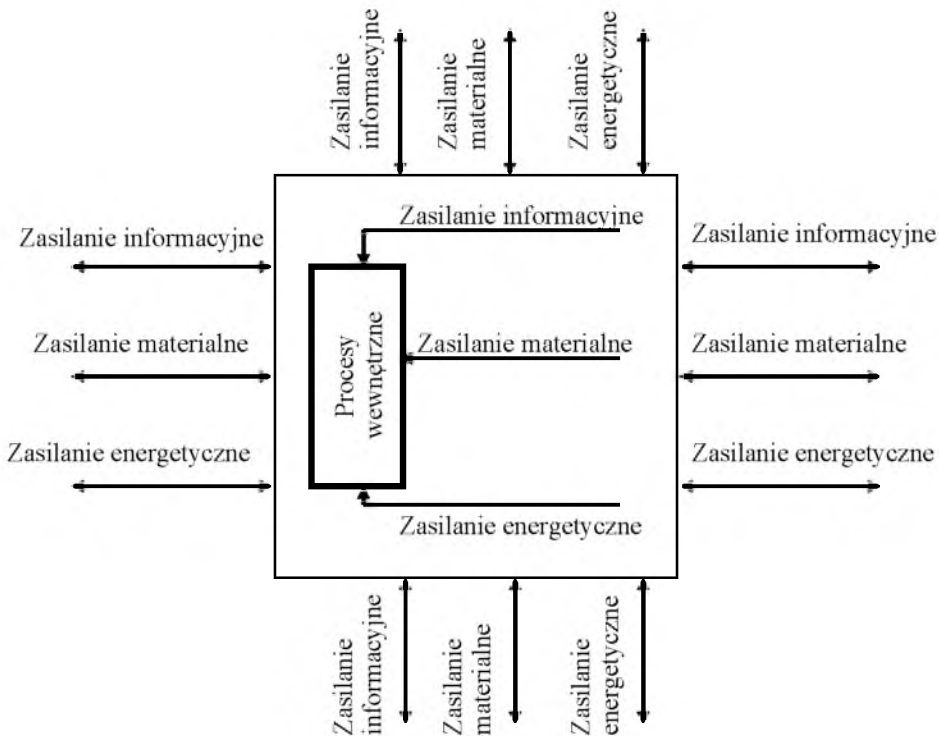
Zasilanie informacyjne

Zasilanie materialne

Zasilanie energetyczne

Zasilanie informacyjne

Zasilanie informacyjne

Zasilanie informacyjne

Zasilanie materialne

Zasilanie materialne

Zasilanie materialne

Zasilanie energetyczne

Zasilanie energetyczne

Procesy wewnętrzne

Zasilanie energetyczne

Zasilanie informacyjne

Zasilanie materialne

Zasilanie energetyczne